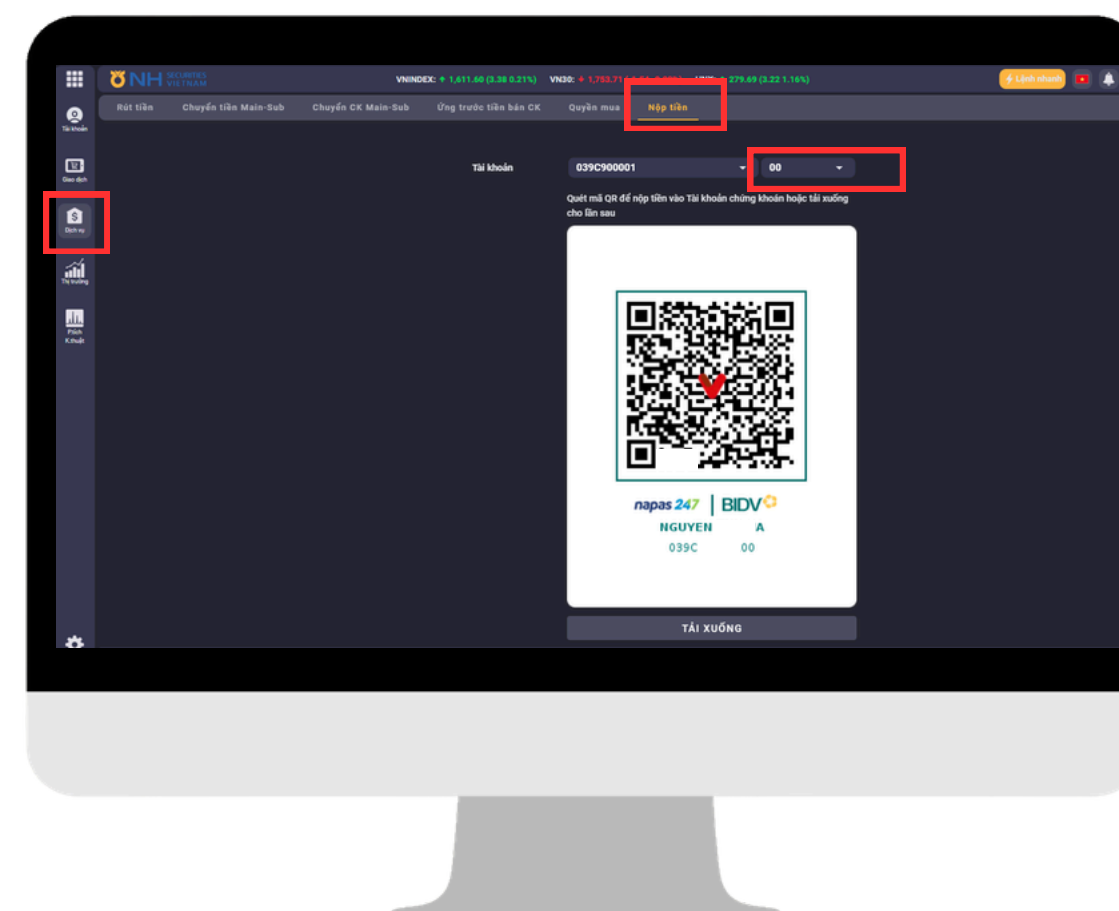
NH SECURITIES VIETNAM

VNINDEX: 1,611.60 (3.38 0.21%) VN30: 1,753.71 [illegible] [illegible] 279.69 (3.22 1.16%)

Lệnh nhanh

Tài khoản

Giao dịch

Dịch vụ

Thị trường

P.tích Kỹ thuật

Rút tiền | Chuyển tiền Main-Sub | Chuyển CK Main-Sub | Ứng trước tiền bán CK | Quyền mua | Nộp tiền

Tài khoản 039C900001 00

Quét mã QR để nộp tiền vào Tài khoản chứng khoán hoặc tải xuống cho lần sau

napas 247 | BIDV

NGUYEN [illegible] A

039C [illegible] 00

TẢI XUỐNG